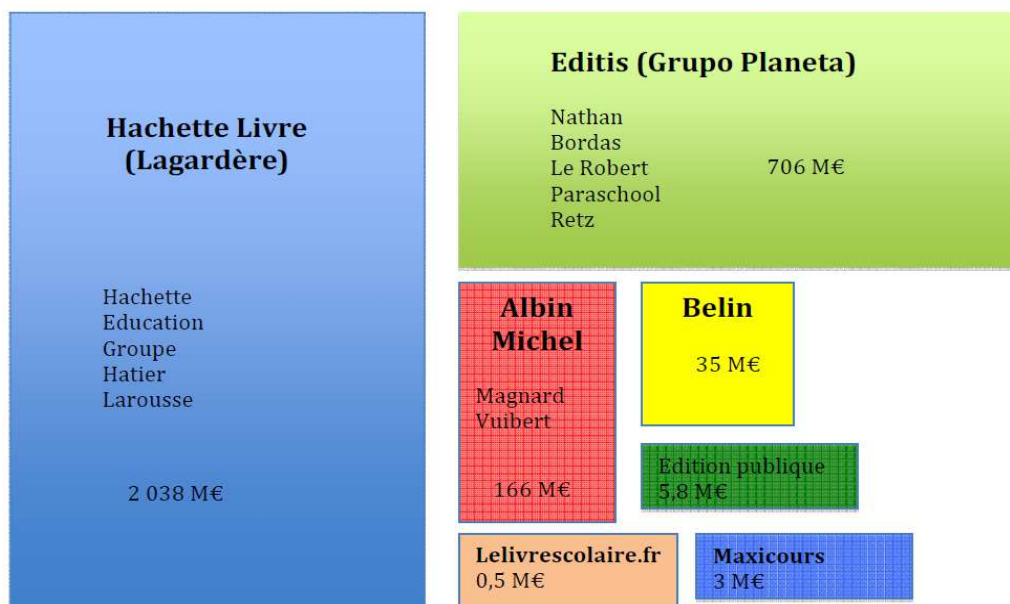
Hachette Livre (Lagardère)

Hachette Education
Groupe Hatier
Larousse

2 038 M€

Editis (Grupo Planeta)

Nathan
Bordas
Le Robert
Paraschool
Retz

706 M€

Albin Michel

Magnard
Vuibert

166 M€

Belin

35 M€

Edition publique
5,8 M€

Lelivrescolaire.fr
0,5 M€

Maxicours
3 M€